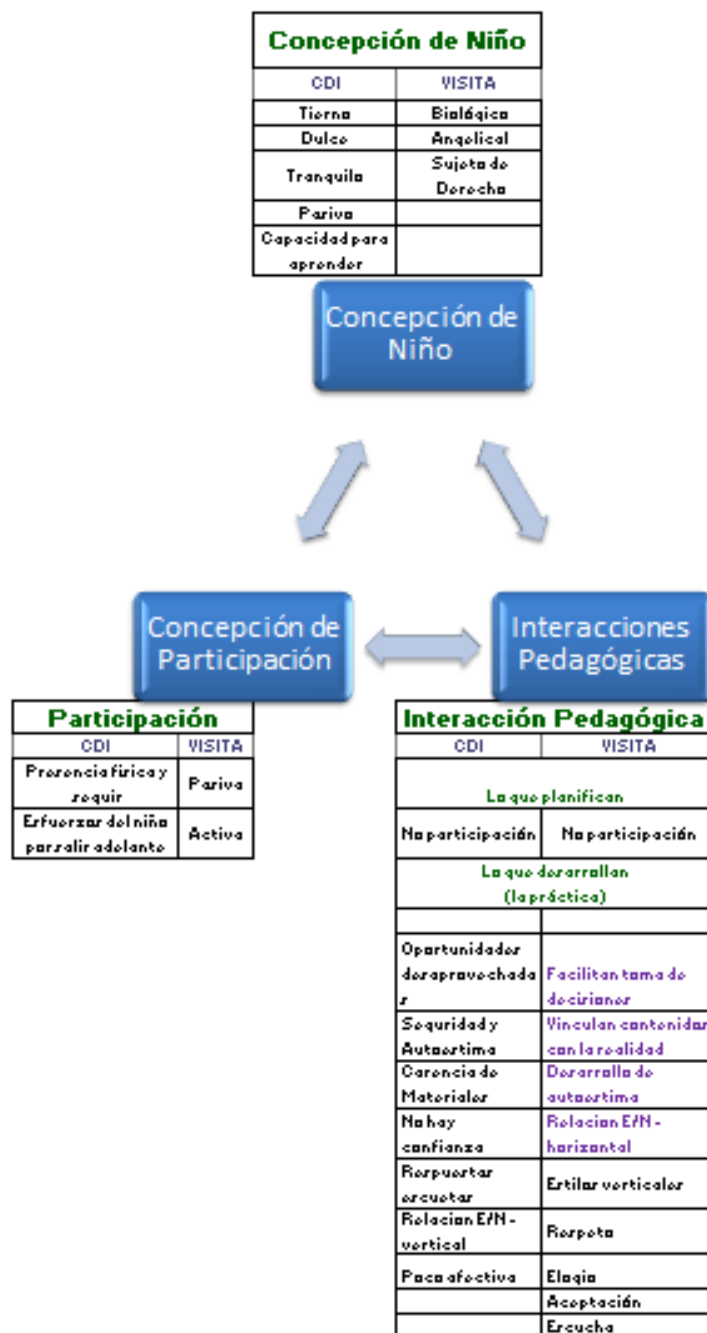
Concepción de Niño

| CDI | VISITA |
|---|---|
| Tierno | Biológico |
| Dulce | Angelical |
| Tranquilo | Sujeto de Derecho |
| Pasivo | |
| Capacidad para aprender | |

Concepción de Niño

Concepción de Participación

Interacciones Pedagógicas

Participación

| CDI | VISITA |
|---|---|
| Presencia física y seguir | Pasiva |
| Esfuerzos del niño para salir adelante | Activa |

Interacción Pedagógica

| CDI | VISITA |
|---|---|
| Lo que planifican | |
| No participación | No participación |
| Lo que desarrollan (la práctica) | |
| | |
| Oportunidades desaprovechadas | Facilitan toma de decisiones |
| Seguridad y Autoestima | Vinculan contenidos con la realidad |
| Carencia de Materiales | Desarrollo de autoestima |
| No hay confianza | Relacion E/N - horizontal |
| Respuestas escuetas | Estilos verticales |
| Relacion E/N - vertical | Respeto |
| Poco afectivo | Elogio |
| | Aceptación |
| | Escucha |